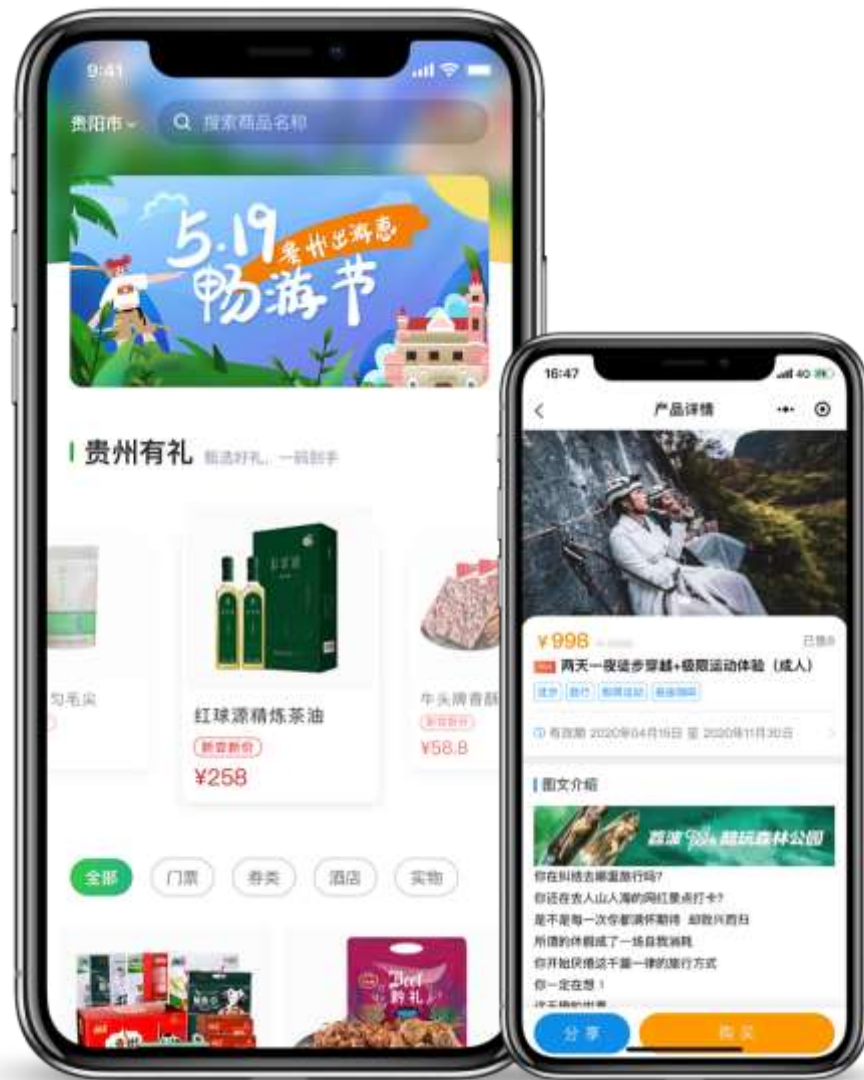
9:41
贵阳市
搜索商品名称
5.19 贵州出游惠 畅游节
贵州有礼 甄选好礼，一购到手
勾毛尖
红球源精炼茶油
新客新价
¥258
牛头牌香颜
新客新价
¥58.8
全部
门票
券类
酒店
实物
黔礼

16:47
产品详情
¥998
已售
两天一夜徒步穿越+极限运动体验（成人）
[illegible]
有效期 2020年04月16日 至 2020年11月30日
图文介绍
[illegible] 森林公园
你在纠结去哪里旅行吗？
你还在去人山人海的网红景点打卡？
是不是每一次你都满怀期待 却败兴而归
所谓的休假成了一场自我消耗
你开始厌倦这千篇一律的旅行方式
你一定在想！
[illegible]
分享
购买